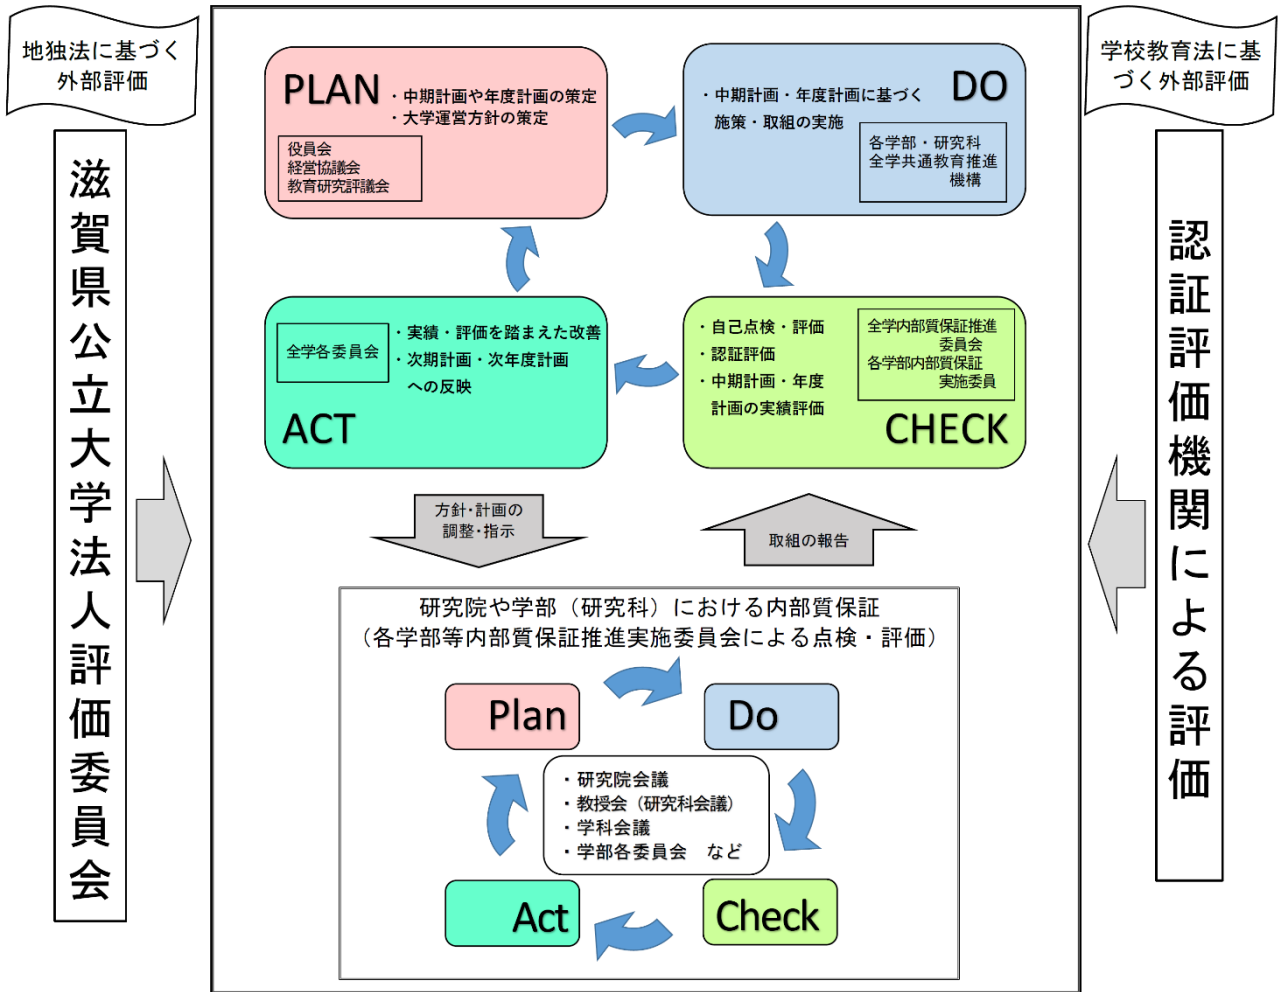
地独法に基づく外部評価

滋賀県公立大学法人評価委員会

PLAN
・中期計画や年度計画の策定
・大学運営方針の策定

役員会
経営協議会
教育研究評議会

・中期計画・年度計画に基づく施策・取組の実施
DO

各学部・研究科
全学共通教育推進機構

全学各委員会
・実績・評価を踏まえた改善
・次期計画・次年度計画への反映
ACT

・自己点検・評価
・認証評価
・中期計画・年度計画の実績評価

全学内部質保証推進委員会
各学部内部質保証実施委員

CHECK

方針･計画の調整･指示

取組の報告

研究院や学部（研究科）における内部質保証
（各学部等内部質保証推進実施委員会による点検・評価）

Plan
Do

・研究院会議
・教授会（研究科会議）
・学科会議
・学部各委員会　など

Act
Check

学校教育法に基づく外部評価

認証評価機関による評価